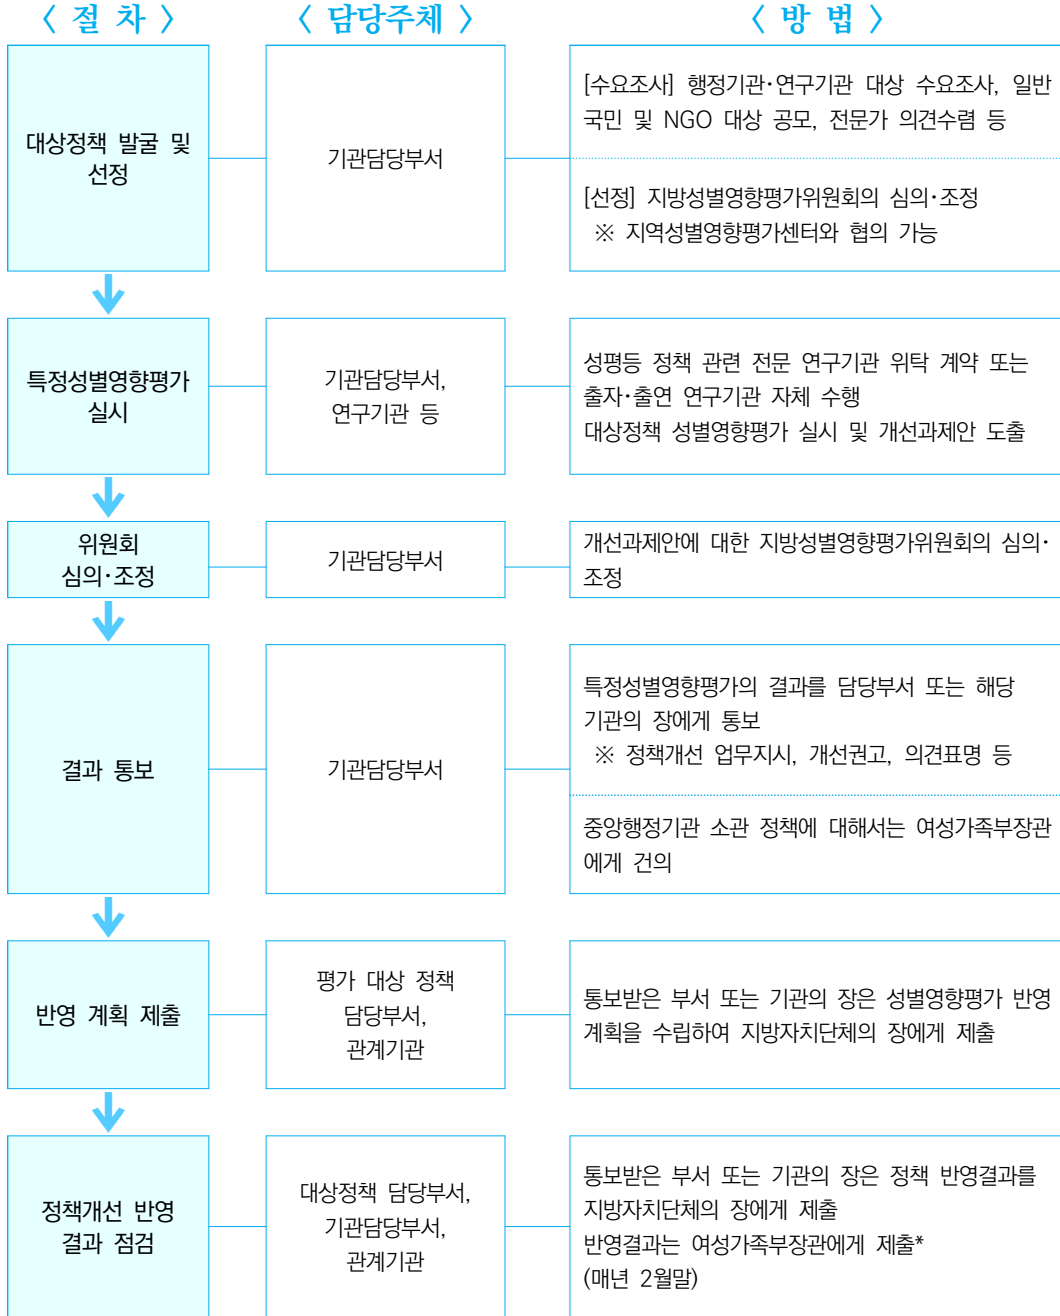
〈 절 차 〉

〈 담당주체 〉

〈 방 법 〉

대상정책 발굴 및 선정

기관담당부서

[수요조사] 행정기관·연구기관 대상 수요조사, 일반 국민 및 NGO 대상 공모, 전문가 의견수렴 등

[선정] 지방성별영향평가위원회의 심의·조정
※ 지역성별영향평가센터와 협의 가능

특정성별영향평가 실시

기관담당부서, 연구기관 등

성평등 정책 관련 전문 연구기관 위탁 계약 또는 출자·출연 연구기관 자체 수행
대상정책 성별영향평가 실시 및 개선과제안 도출

위원회 심의·조정

기관담당부서

개선과제안에 대한 지방성별영향평가위원회의 심의·조정

결과 통보

기관담당부서

특정성별영향평가의 결과를 담당부서 또는 해당 기관의 장에게 통보
※ 정책개선 업무지시, 개선권고, 의견표명 등

중앙행정기관 소관 정책에 대해서는 여성가족부장관에게 건의

반영 계획 제출

평가 대상 정책 담당부서, 관계기관

통보받은 부서 또는 기관의 장은 성별영향평가 반영 계획을 수립하여 지방자치단체의 장에게 제출

정책개선 반영 결과 점검

대상정책 담당부서, 기관담당부서, 관계기관

통보받은 부서 또는 기관의 장은 정책 반영결과를 지방자치단체의 장에게 제출
반영결과는 여성가족부장관에게 제출*
(매년 2월말)